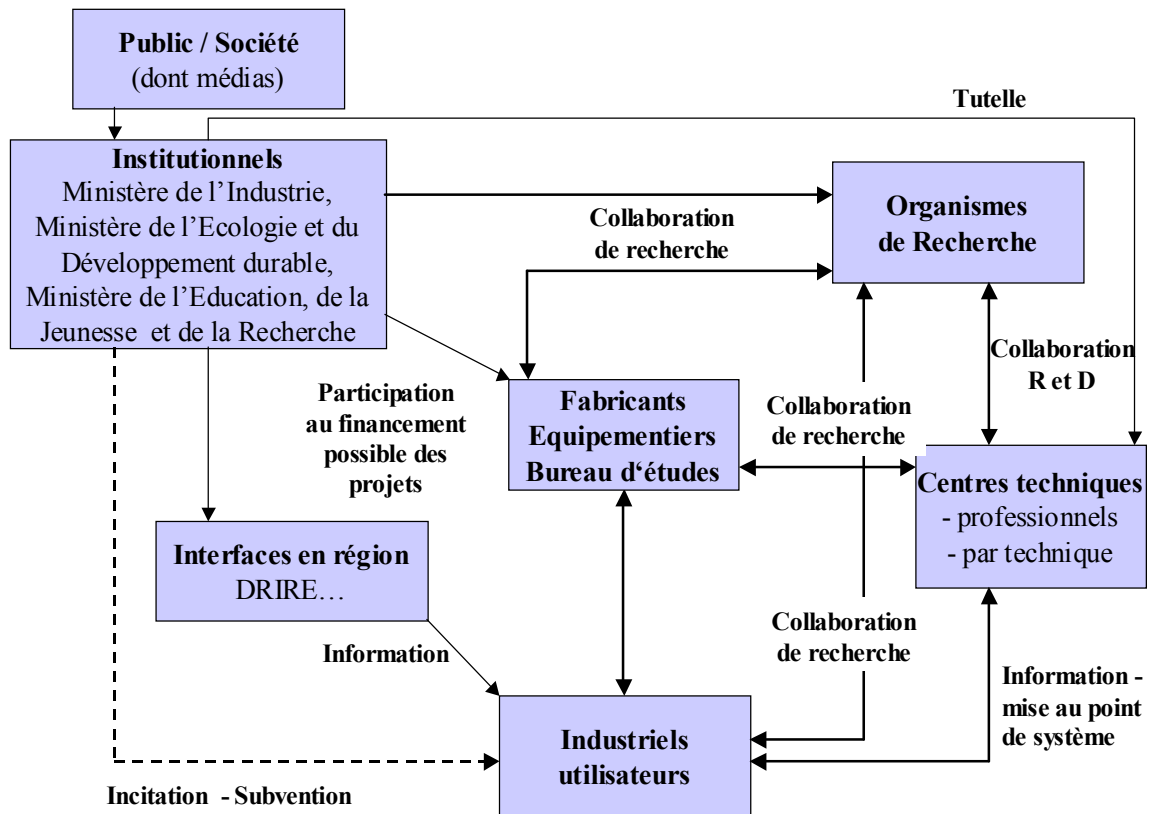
Public / Société
(dont médias)

Tutelle

Institutionnels
Ministère de l'Industrie, Ministère de l'Ecologie et du Développement durable, Ministère de l'Education, de la Jeunesse et de la Recherche

Organismes de Recherche

Collaboration de recherche

Collaboration R et D

Participation au financement possible des projets

Fabricants Equipementiers Bureau d'études

Collaboration de recherche

Centres techniques
- professionnels
- par technique

Interfaces en région
DRIRE…

Information

Collaboration de recherche

Information - mise au point de système

Industriels utilisateurs

Incitation - Subvention